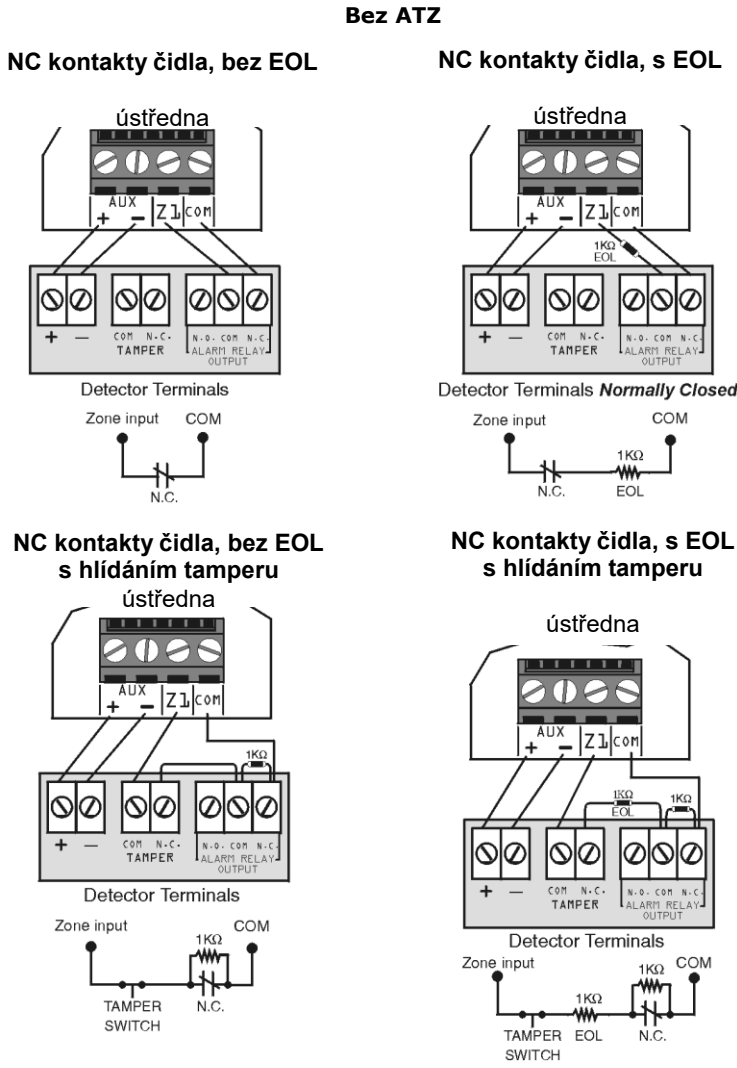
Bez ATZ

NC kontakty čidla, bez EOL

ústředna

AUX
+ −
Z1
COM

+ −
COM N.C.
TAMPER
N.O. COM N.C.
ALARM RELAY OUTPUT

Detector Terminals

Zone input COM

N.C.

NC kontakty čidla, s EOL

ústředna

AUX
+ −
Z1
COM

1KΩ EOL

+ −
COM N.C.
TAMPER
N.O. COM N.C.
ALARM RELAY OUTPUT

Detector Terminals *Normally Closed*

Zone input COM

1KΩ

N.C. EOL

NC kontakty čidla, bez EOL s hlídáním tamperu

ústředna

AUX
+ −
Z1
COM

1KΩ

+ −
COM N.C.
TAMPER
N.O. COM N.C.
ALARM RELAY OUTPUT

Detector Terminals

Zone input COM

1KΩ

TAMPER SWITCH
N.C.

NC kontakty čidla, s EOL s hlídáním tamperu

ústředna

AUX
+ −
Z1
COM

1KΩ EOL
1KΩ

+ −
COM N.C.
TAMPER
N.O. COM N.C.
ALARM RELAY OUTPUT

Detector Terminals

Zone input COM

1KΩ
1KΩ

TAMPER SWITCH
EOL
N.C.